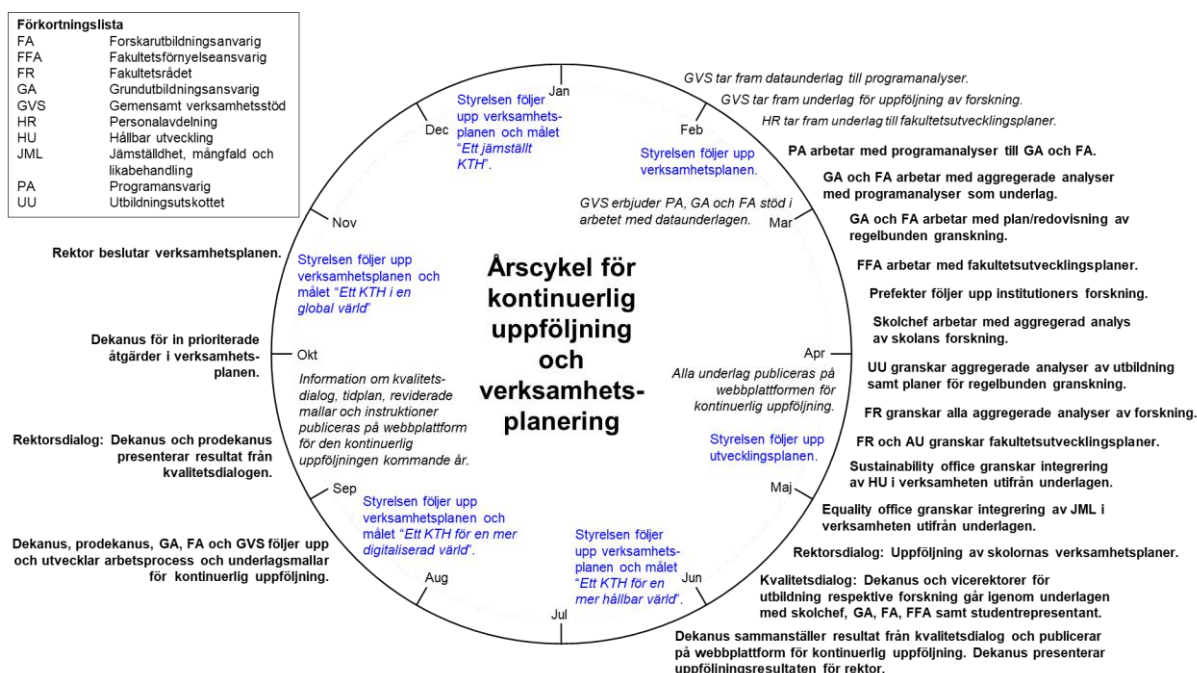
Förkortningslista

| | |
|---|---|
| FA | Forskarutbildningsanvarig |
| FFA | Fakultetsförnyelseansvarig |
| FR | Fakultetsrådet |
| GA | Grundutbildningsansvarig |
| GVS | Gemensamt verksamhetsstöd |
| HR | Personalavdelning |
| HU | Hållbar utveckling |
| JML | Jämställdhet, mångfald och likabehandling |
| PA | Programansvarig |
| UU | Utbildningsutskottet |

Årscykel för kontinuerlig uppföljning och verksamhetsplanering

Jan

Styrelsen följer upp verksamhetsplanen och målet "Ett jämställt KTH".

Dec

Feb

Styrelsen följer upp verksamhetsplanen.

GVS tar fram dataunderlag till programanalyser.

GVS tar fram underlag för uppföljning av forskning.

HR tar fram underlag till fakultetsutvecklingsplaner.

PA arbetar med programanalyser till GA och FA.

GA och FA arbetar med aggregerade analyser med programanalyser som underlag.

GVS erbjuder PA, GA och FA stöd i arbetet med dataunderlagen.

Mar

GA och FA arbetar med plan/redovisning av regelbunden granskning.

FFA arbetar med fakultetsutvecklingsplaner.

Prefekter följer upp institutioners forskning.

Skolchef arbetar med aggregerad analys av skolans forskning.

Apr

Alla underlag publiceras på webbplattformen för kontinuerlig uppföljning.

UU granskar aggregerade analyser av utbildning samt planer för regelbunden granskning.

FR granskar alla aggregerade analyser av forskning.

Styrelsen följer upp utvecklingsplanen.

FR och AU granskar fakultetsutvecklingsplaner.

Sustainability office granskar integrering av HU i verksamheten utifrån underlagen.

Maj

Equality office granskar integrering av JML i verksamheten utifrån underlagen.

Rektorsdialog: Uppföljning av skolornas verksamhetsplaner.

Jun

Kvalitetsdialog: Dekanus och vicerektorer för utbildning respektive forskning går igenom underlagen med skolchef, GA, FA, FFA samt studentrepresentant.

Styrelsen följer upp verksamhetsplanen och målet "Ett KTH för en mer hållbar värld".

Jul

Dekanus sammanställer resultat från kvalitetsdialog och publicerar på webbplattform för kontinuerlig uppföljning. Dekanus presenterar uppföljningsresultaten för rektor.

Aug

Styrelsen följer upp verksamhetsplanen och målet "Ett KTH för en mer digitaliserad värld".

Sep

Dekanus, prodekanus, GA, FA och GVS följer upp och utvecklar arbetsprocess och underlagsmallar för kontinuerlig uppföljning.

Rektorsdialog: Dekanus och prodekanus presenterar resultat från kvalitetsdialogen.

Information om kvalitetsdialog, tidplan, reviderade mallar och instruktioner publiceras på webbplattform för den kontinuerlig uppföljningen kommande år.

Okt

Dekanus för in prioriterade åtgärder i verksamhetsplanen.

Nov

Styrelsen följer upp verksamhetsplanen och målet "Ett KTH i en global värld"

Rektor beslutar verksamhetsplanen.